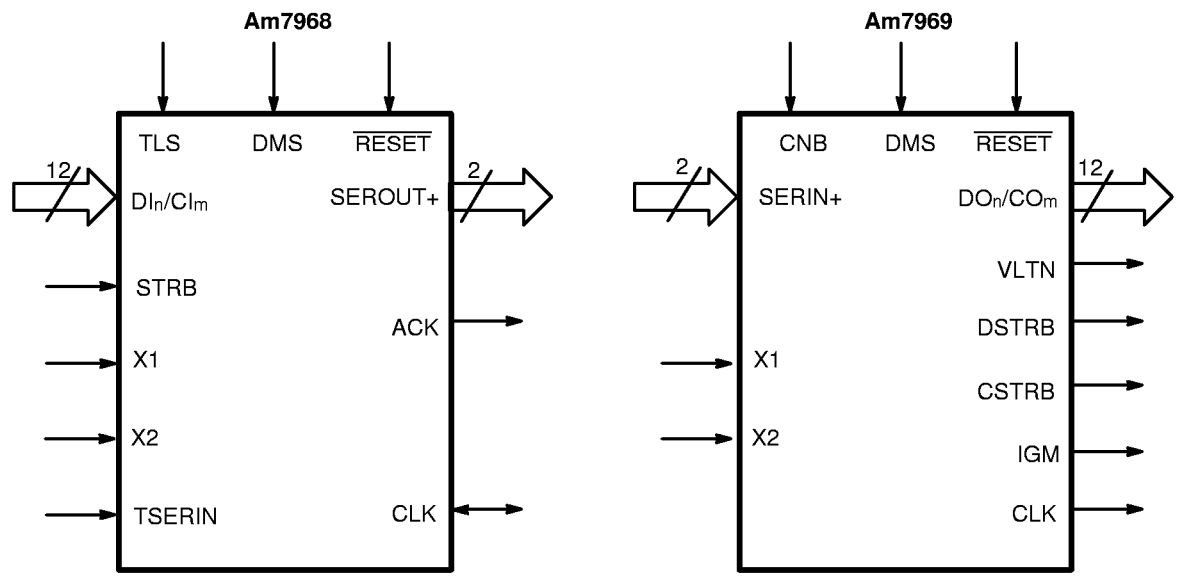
**Am7968**

TLS DMS $\overline{\text{RESET}}$

12 $DI_n/CI_m$

SEROUT+ 2

STRB

ACK

X1

X2

TSERIN

CLK

**Am7969**

CNB DMS $\overline{\text{RESET}}$

2 SERIN+

$DO_n/CO_m$ 12

VLTN

DSTRB

X1

CSTRB

X2

IGM

CLK